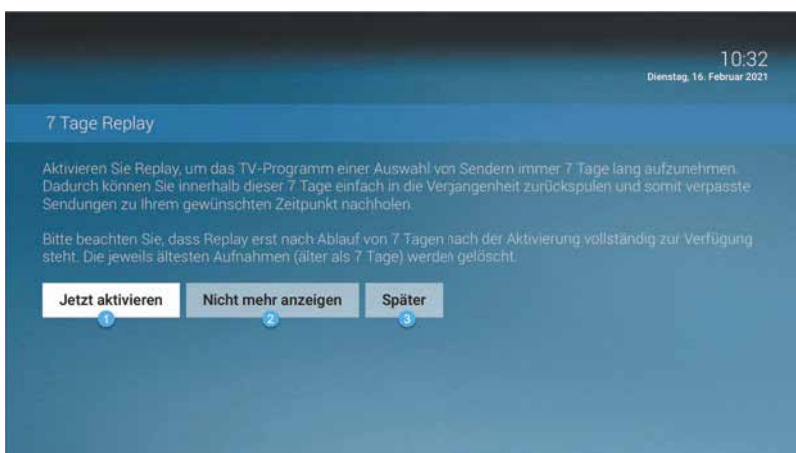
10:32
Dienstag, 16. Februar 2021

7 Tage Replay

Aktivieren Sie Replay, um das TV-Programm einer Auswahl von Sendern immer 7 Tage lang aufzunehmen. Dadurch können Sie innerhalb dieser 7 Tage einfach in die Vergangenheit zurückspulen und somit verpasste Sendungen zu Ihrem gewünschten Zeitpunkt nachholen.

Bitte beachten Sie, dass Replay erst nach Ablauf von 7 Tagen nach der Aktivierung vollständig zur Verfügung steht. Die jeweils ältesten Aufnahmen (älter als 7 Tage) werden gelöscht.

Jetzt aktivieren
1
Nicht mehr anzeigen
2
Später
3